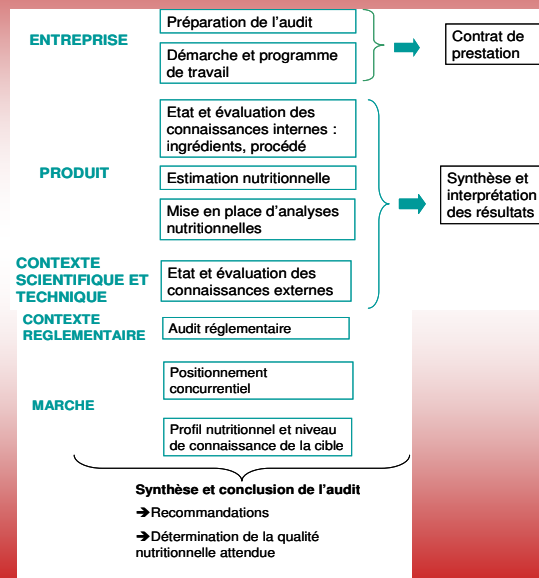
ENTREPRISE

Préparation de l'audit

Démarche et programme de travail

Contrat de prestation

PRODUIT

Etat et évaluation des connaissances internes : ingrédients, procédé

Estimation nutritionnelle

Mise en place d'analyses nutritionnelles

Synthèse et interprétation des résultats

CONTEXTE SCIENTIFIQUE ET TECHNIQUE

Etat et évaluation des connaissances externes

CONTEXTE REGLEMENTAIRE

Audit réglementaire

MARCHE

Positionnement concurrentiel

Profil nutritionnel et niveau de connaissance de la cible

Synthèse et conclusion de l'audit

➔Recommandations

➔Détermination de la qualité nutritionnelle attendue